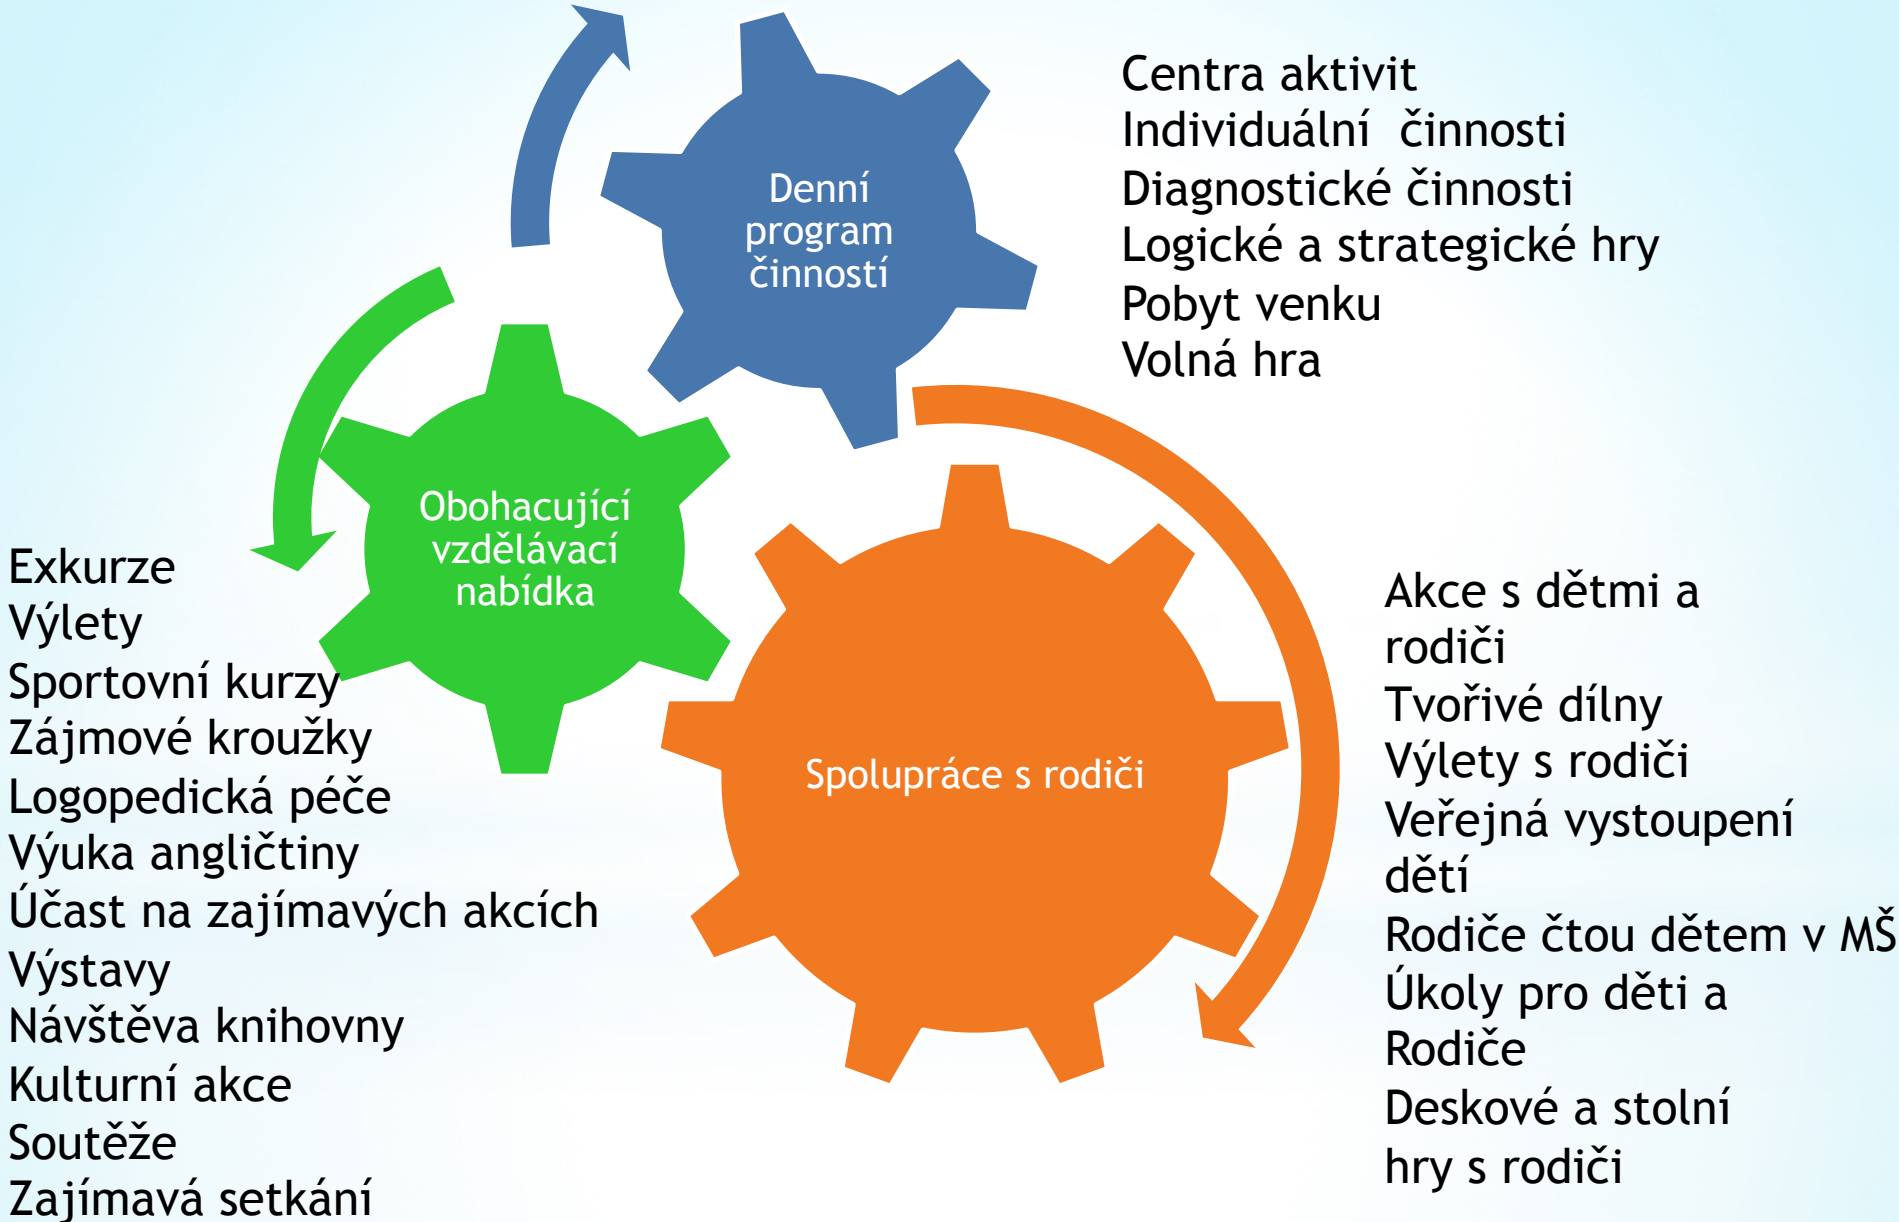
Denní program činností

Centra aktivit
Individuální  činnosti
Diagnostické činnosti
Logické a strategické hry
Pobyt venku
Volná hra

Obohacující vzdělávací nabídka

Exkurze
Výlety
Sportovní kurzy
Zájmové kroužky
Logopedická péče
Výuka angličtiny
Účast na zajímavých akcích
Výstavy
Návštěva knihovny
Kulturní akce
Soutěže
Zajímavá setkání

Spolupráce s rodiči

Akce s dětmi a rodiči
Tvořivé dílny
Výlety s rodiči
Veřejná vystoupení dětí
Rodiče čtou dětem v MŠ
Úkoly pro děti a Rodiče
Deskové a stolní hry s rodiči